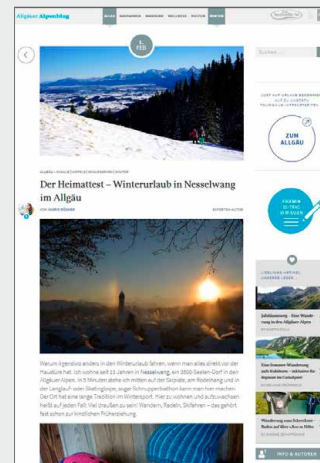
Allgäuer Alpenblog

6. FEB

Der Heimattest – Winterurlaub in Nesselwang im Allgäu

Warum irgendwo anders in den Winterurlaub fahren, wenn man alles direkt vor der Haustüre hat. Ich wohne seit 22 Jahren in Nesselwang, ein 3800-Seelen-Dorf in den Allgäuer Alpen. In 5 Minuten stehe ich mitten auf der Skipiste, am Rodelhang und in der Langlauf- oder Skatingloipe, sogar Schneeschuhwandern kann man hier machen. Der Ort hat eine lange Tradition im Wintersport. Hier zu wohnen und aufzuwachsen heißt auf jeden Fall: Viel draußen zu sein! Wandern, Radeln, Skifahren – das gehört fast schon zur kindlichen Früherziehung.

Suchen

ZUM ALLGÄU

INFO & AUTOREN